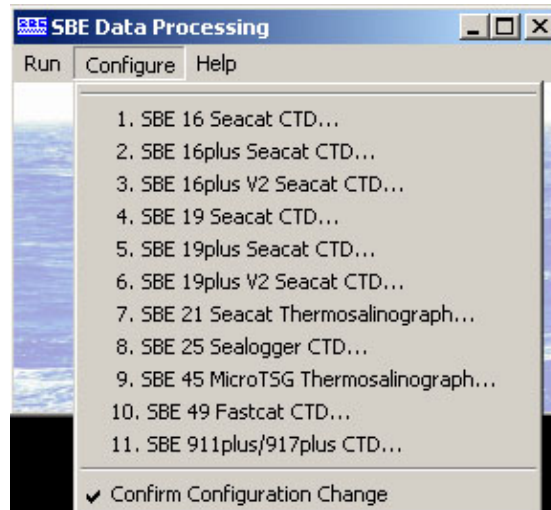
SBE Data Processing

Run Configure Help

1. SBE 16 Seacat CTD...
2. SBE 16plus Seacat CTD...
3. SBE 16plus V2 Seacat CTD...
4. SBE 19 Seacat CTD...
5. SBE 19plus Seacat CTD...
6. SBE 19plus V2 Seacat CTD...
7. SBE 21 Seacat Thermosalinograph...
8. SBE 25 Sealogger CTD...
9. SBE 45 MicroTSG Thermosalinograph...
10. SBE 49 Fastcat CTD...
11. SBE 911plus/917plus CTD...

✔ Confirm Configuration Change